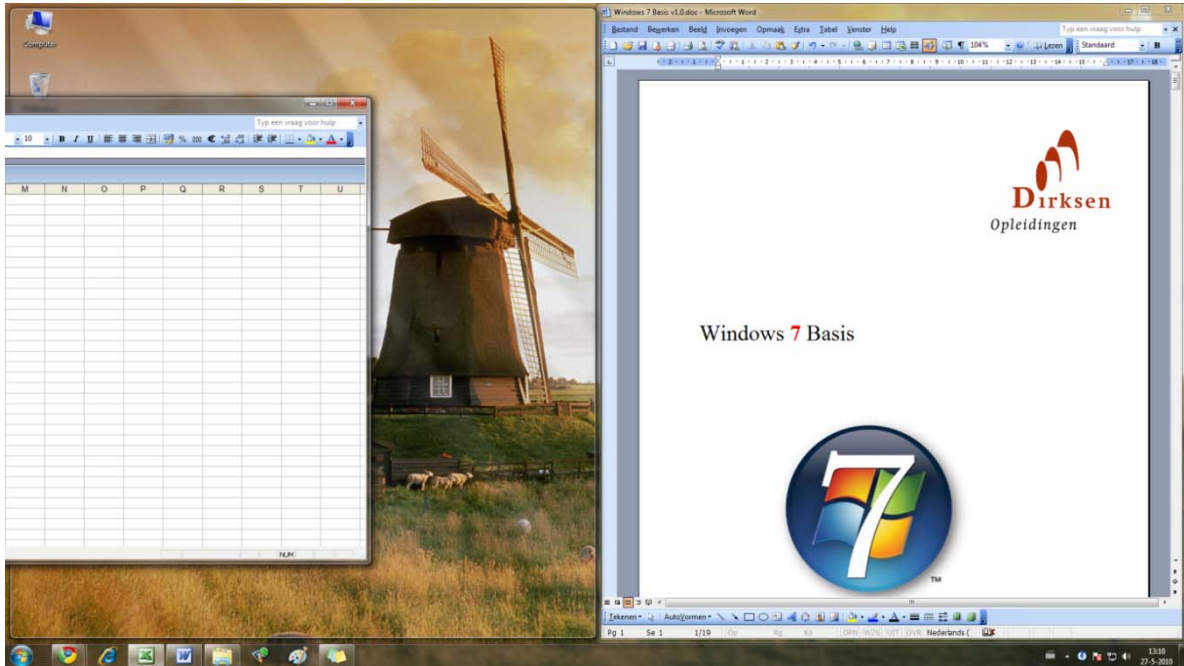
Computer

Prullenbak

Typ een vraag voor hulp

10 B I U % 000 €

M N O P Q R S T U

NUM

Windows 7 Basis v1.0.doc - Microsoft Word

Bestand Bewerken Beeld Invoegen Opmaak Extra Tabel Venster Help

Typ een vraag voor hulp

104% Lezen Standaard B

Dirksen
Opleidingen

Windows 7 Basis

7

TM

Tekenen AutoVormen

Pg 1 Se 1 1/19 Op Rg Ko OPN WZG UIT OVR Nederlands (

13:10
27-5-2010